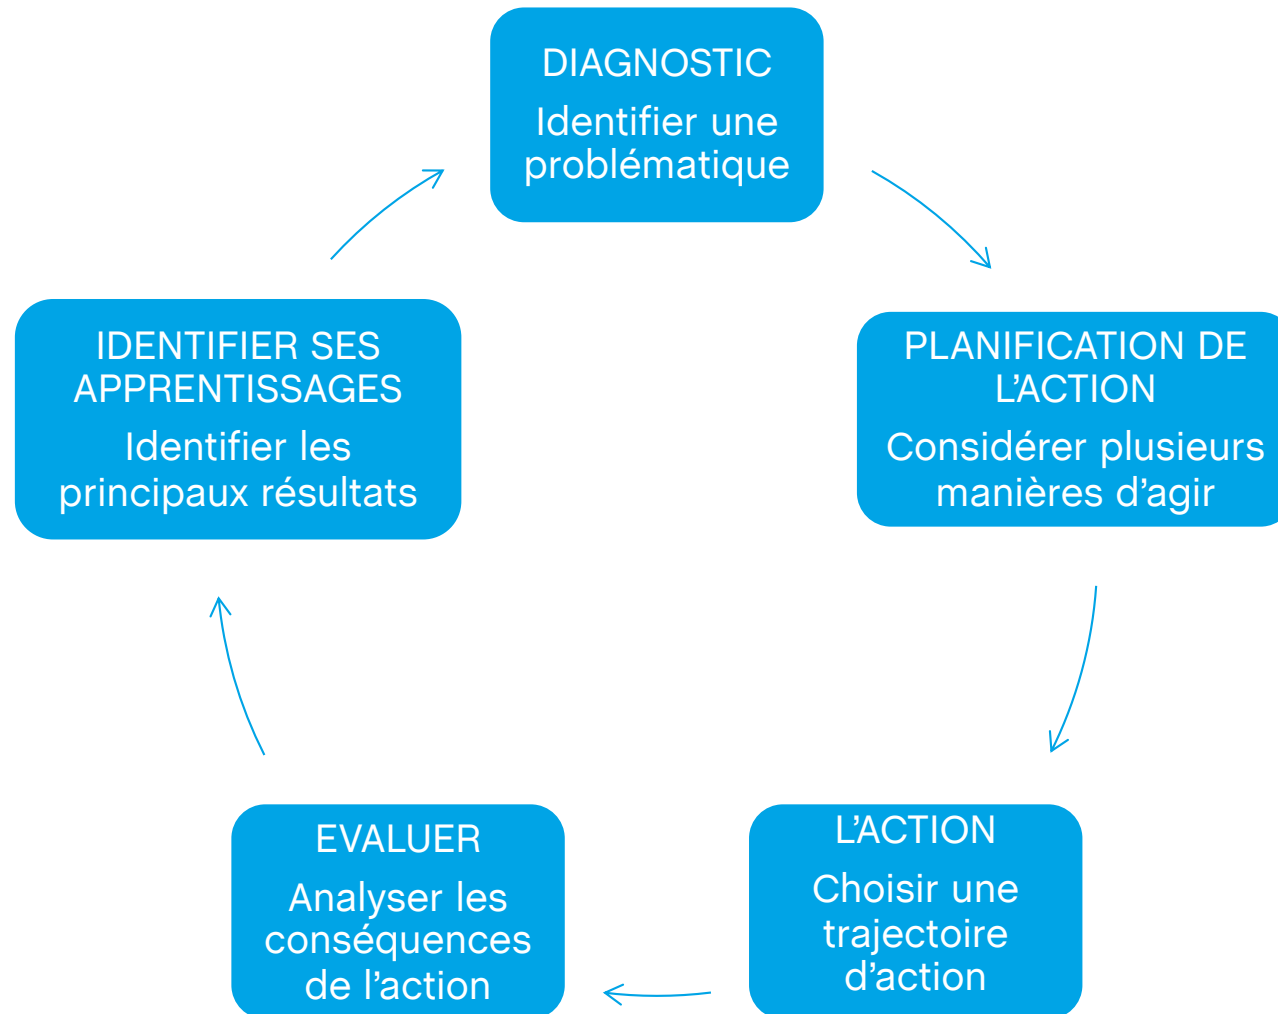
DIAGNOSTIC
Identifier une problématique

PLANIFICATION DE L’ACTION
Considérer plusieurs manières d’agir

L’ACTION
Choisir une trajectoire d’action

EVALUER
Analyser les conséquences de l’action

IDENTIFIER SES APPRENTISSAGES
Identifier les principaux résultats